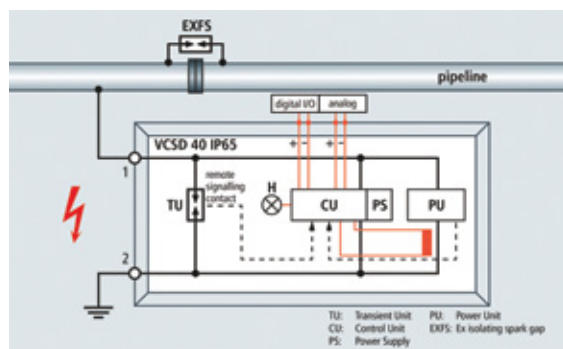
EXFS

pipeline

digital I/O

analog

VCSD 40 IP65

+ -

+ -

1

remote signalling contact

H

TU

CU

PS

PU

2

TU: Transient Unit
CU: Control Unit
PS: Power Supply
PU: Power Unit
EXFS: Ex isolating spark gap